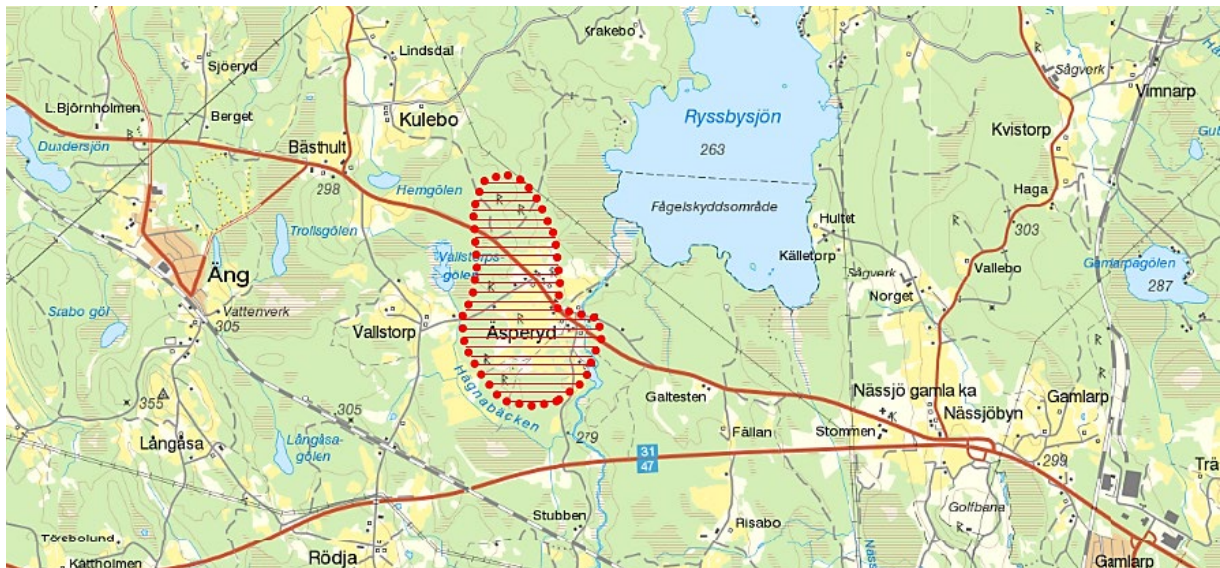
Krakebo
Lindsdal
Sjöeryd
L.Björnholmen
Berget
Kulebo
Bästhult
Duvdersjön
298
Hemgölen
Ryssbysjön
263
Fågelskyddsområde
Sågverk
Vimnarp
Kvistorp
Haga
303
Vallebo
Gamlarpgölen
287
Hultet
Källetorp
Sågverk
Norget
Trollsgölen
Äng
Vallstorpsgölen
Vattenverk
305
Srabo göl
Vallstorp
Äsperyd
Hagnabäcken
355
305
Långåsa
Långåsagölen
Galtesten
Fällan
Stommen
Nässjö gamla ka
Nässjöbyn
Gamlarp
279
31
47
295
Trä
Golfbana
Törebolund
Kättholmen
Rödja
Stubben
Risabo
Näss
Gamlarp